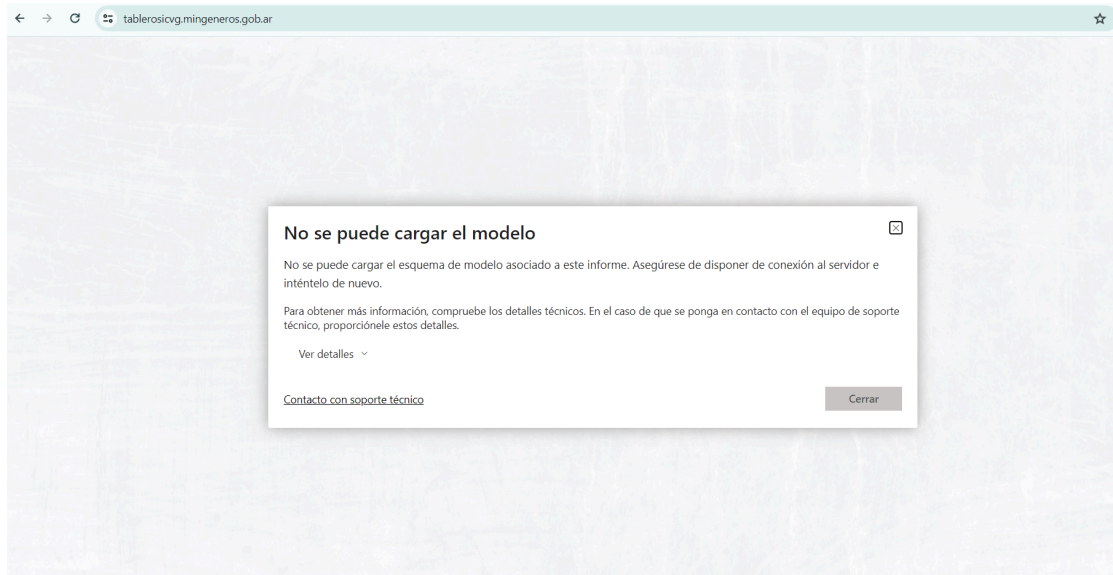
tablerosicvg.mingeneros.gob.ar

No se puede cargar el modelo

No se puede cargar el esquema de modelo asociado a este informe. Asegúrese de disponer de conexión al servidor e inténtelo de nuevo.

Para obtener más información, compruebe los detalles técnicos. En el caso de que se ponga en contacto con el equipo de soporte técnico, proporciónele estos detalles.

Ver detalles

Contacto con soporte técnico

Cerrar